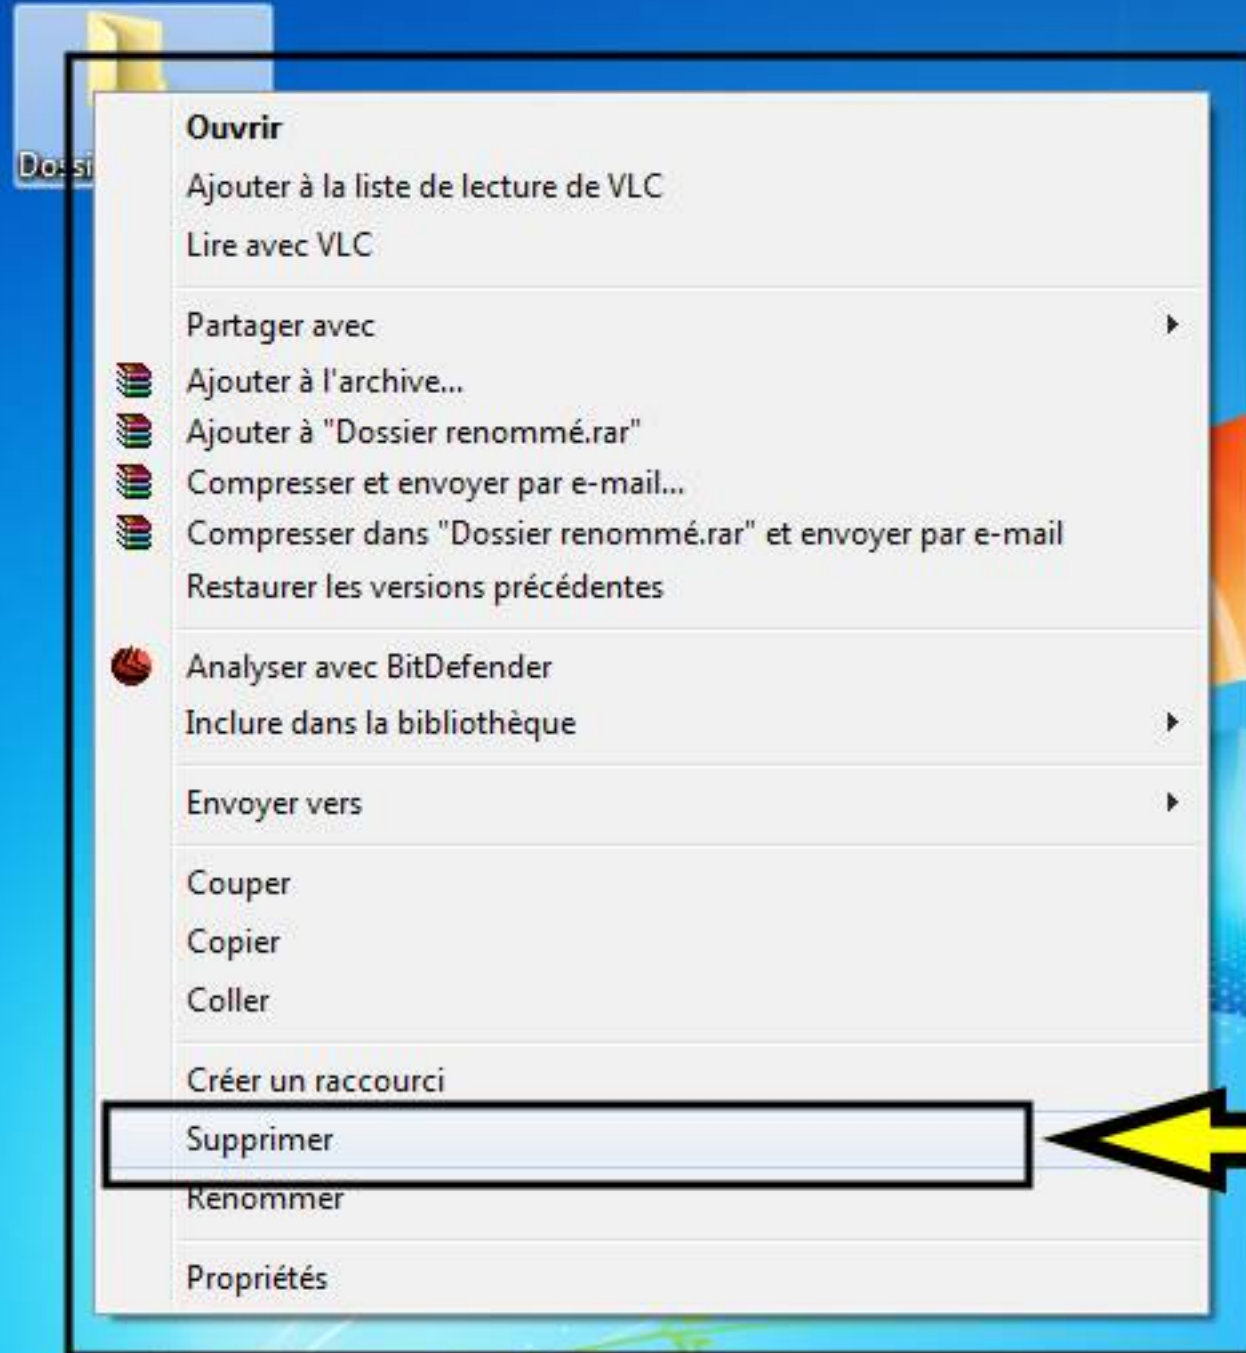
Dossi

Ouvrir
Ajouter à la liste de lecture de VLC
Lire avec VLC

Partager avec
Ajouter à l'archive...
Ajouter à "Dossier renommé.rar"
Compresser et envoyer par e-mail...
Compresser dans "Dossier renommé.rar" et envoyer par e-mail
Restaurer les versions précédentes

Analyser avec BitDefender
Inclure dans la bibliothèque

Envoyer vers

Couper
Copier
Coller

Créer un raccourci
Supprimer
Renommer

Propriétés